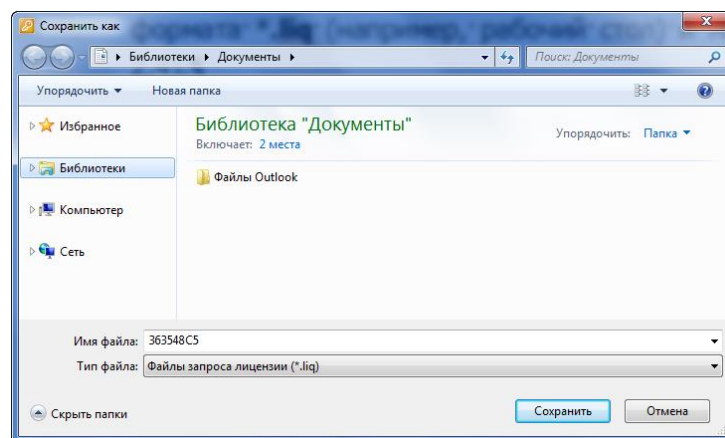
Сохранить как

формата *.liq (например, рабочий сто

Библиотеки ▸ Документы ▸

Поиск: Документы

Упорядочить ▾

Новая папка

Избранное

Библиотеки

Компьютер

Сеть

Библиотека "Документы"

Включает: 2 места

Упорядочить: Папка ▾

Файлы Outlook

Имя файла: 363548C5

Тип файла: Файлы запроса лицензии (*.liq)

Скрыть папки

Сохранить

Отмена